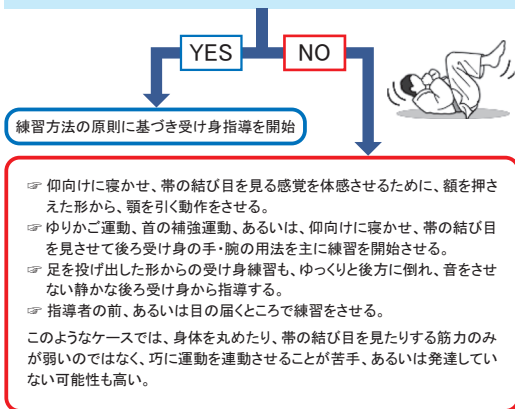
YES

NO

練習方法の原則に基づき受け身指導を開始

☞ 仰向けに寝かせ、帯の結び目を見る感覚を体感させるために、額を押さえた形から、顎を引く動作をさせる。
☞ ゆりかご運動、首の補強運動、あるいは、仰向けに寝かせ、帯の結び目を見させて後ろ受け身の手・腕の用法を主に練習を開始させる。
☞ 足を投げ出した形からの受け身練習も、ゆっくりと後方に倒れ、音をさせない静かな後ろ受け身から指導する。
☞ 指導者の前、あるいは目の届くところで練習をさせる。

このようなケースでは、身体を丸めたり、帯の結び目を見たりする筋力のみが弱いのではなく、巧に運動を連動させることが苦手、あるいは発達していない可能性も高い。